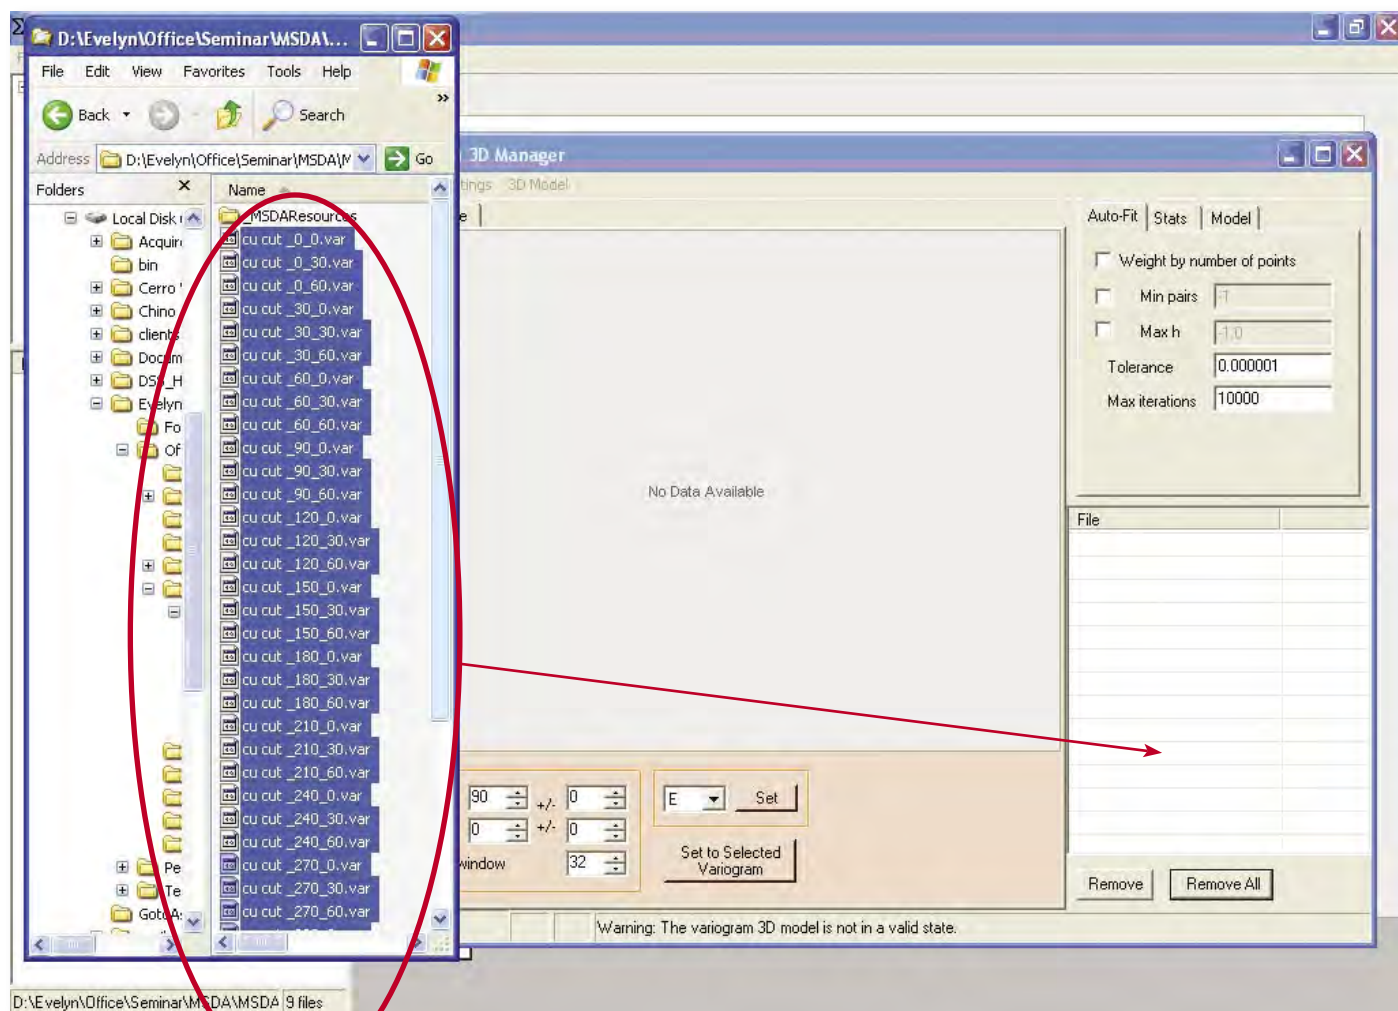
D:\Evelyn\Office\Seminar\MSDA\...

File Edit View Favorites Tools Help

Back Search

Address D:\Evelyn\Office\Seminar\MSDA\M Go

Folders

Local Disk
Acquir
bin
Cerro
Chino
client
Docum
DSS_H
Evelyn
Fo
Of
Pe
Te
GotoA

Name
MSDAResources
cu cut _0_0.var
cu cut _0_30.var
cu cut _0_60.var
cu cut _30_0.var
cu cut _30_30.var
cu cut _30_60.var
cu cut _60_0.var
cu cut _60_30.var
cu cut _60_60.var
cu cut _90_0.var
cu cut _90_30.var
cu cut _90_60.var
cu cut _120_0.var
cu cut _120_30.var
cu cut _120_60.var
cu cut _150_0.var
cu cut _150_30.var
cu cut _150_60.var
cu cut _180_0.var
cu cut _180_30.var
cu cut _180_60.var
cu cut _210_0.var
cu cut _210_30.var
cu cut _210_60.var
cu cut _240_0.var
cu cut _240_30.var
cu cut _240_60.var
cu cut _270_0.var
cu cut _270_30.var
cu cut _270_60.var

D:\Evelyn\Office\Seminar\MSDA\MSDA 9 files

3D Manager

tings 3D Model

e

No Data Available

Auto-Fit Stats Model

Weight by number of points
Min pairs 1
Max h -1.0
Tolerance 0.000001
Max iterations 10000

File

90 +/- 0
0 +/- 0
window 32

E Set

Set to Selected Variogram

Remove Remove All

Warning: The variogram 3D model is not in a valid state.